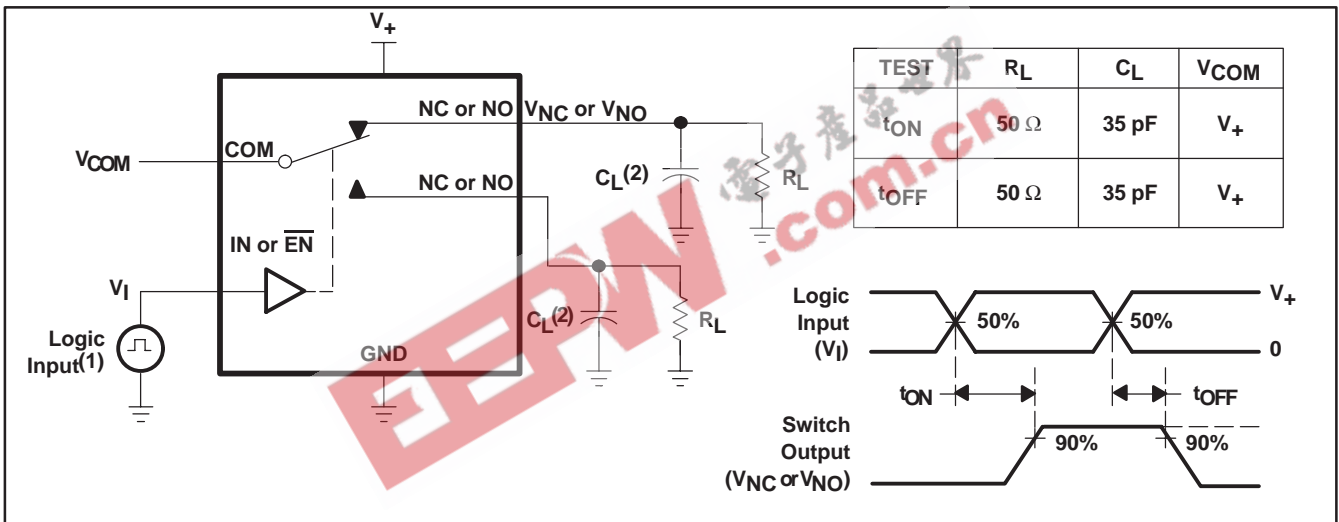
$V_+$

NC or NO $V_{NC}$ or $V_{NO}$

$V_{COM}$ COM

NC or NO

$C_L^{(2)}$ $R_L$

IN or $\overline{EN}$

$V_I$

Logic Input$^{(1)}$

GND

$C_L^{(2)}$ $R_L$

| TEST | $R_L$ | $C_L$ | $V_{COM}$ |
|---|---|---|---|
| $t_{ON}$ | 50 Ω | 35 pF | $V_+$ |
| $t_{OFF}$ | 50 Ω | 35 pF | $V_+$ |

Logic Input ($V_I$)

50% 50%

$V_+$

0

$t_{ON}$ $t_{OFF}$

Switch Output ($V_{NC}$ or $V_{NO}$)

90% 90%

EEPW .com.cn 电子产品世界